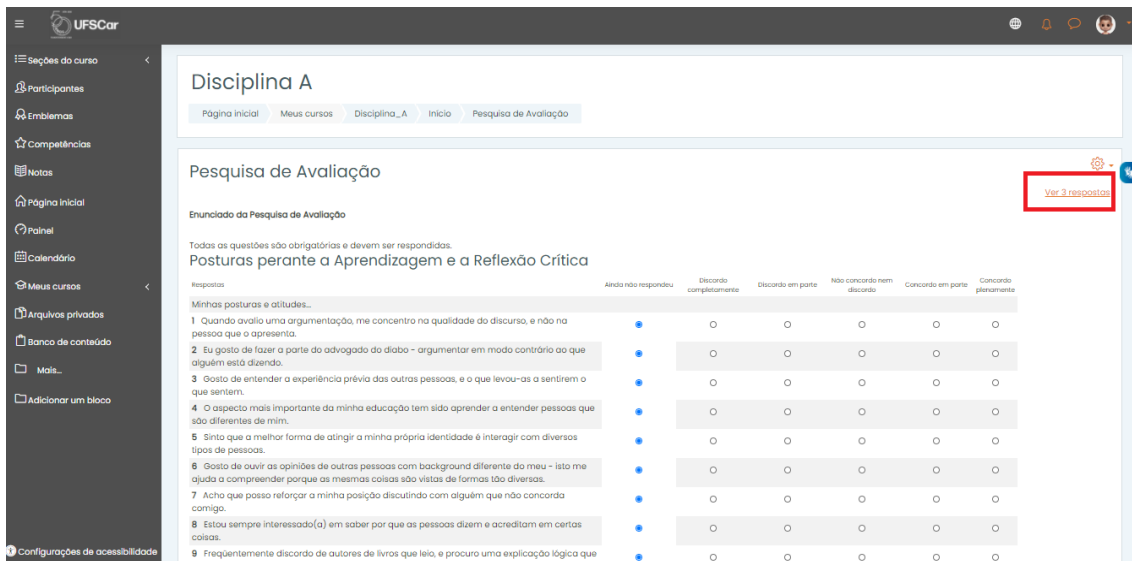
UFSCar

Seções do curso
Participantes
Emblemas
Competências
Notas
Página inicial
Painel
Calendário
Meus cursos
Arquivos privados
Banco de conteúdo
Mais...
Adicionar um bloco
Configurações de acessibilidade

Disciplina A

Página inicial | Meus cursos | Disciplina_A | Início | Pesquisa de Avaliação

Pesquisa de Avaliação

Ver 3 respostas

Enunciado da Pesquisa de Avaliação

Todas as questões são obrigatórias e devem ser respondidas.

Posturas perante a Aprendizagem e a Reflexão Crítica

| Respostas | Ainda não respondeu | Discordo completamente | Discordo em parte | Não concordo nem discordo | Concordo em parte | Concordo plenamente |
|---|---|---|---|---|---|---|
| Minhas posturas e atitudes... | | | | | | |
| 1 Quando avalio uma argumentação, me concentro na qualidade do discurso, e não na pessoa que o apresenta. | ◉ | ○ | ○ | ○ | ○ | ○ |
| 2 Eu gosto de fazer a parte do advogado do diabo - argumentar em modo contrário ao que alguém está dizendo. | ◉ | ○ | ○ | ○ | ○ | ○ |
| 3 Gosto de entender a experiência prévia das outras pessoas, e o que levou-as a sentirem o que sentem. | ◉ | ○ | ○ | ○ | ○ | ○ |
| 4 O aspecto mais importante da minha educação tem sido aprender a entender pessoas que são diferentes de mim. | ◉ | ○ | ○ | ○ | ○ | ○ |
| 5 Sinto que a melhor forma de atingir a minha própria identidade é interagir com diversos tipos de pessoas. | ◉ | ○ | ○ | ○ | ○ | ○ |
| 6 Gosto de ouvir as opiniões de outras pessoas com background diferente do meu - isto me ajuda a compreender porque as mesmas coisas são vistas de formas tão diversas. | ◉ | ○ | ○ | ○ | ○ | ○ |
| 7 Acho que posso reforçar a minha posição discutindo com alguém que não concorda comigo. | ◉ | ○ | ○ | ○ | ○ | ○ |
| 8 Estou sempre interessado(a) em saber por que as pessoas dizem e acreditam em certas coisas. | ◉ | ○ | ○ | ○ | ○ | ○ |
| 9 Freqüentemente discordo de autores de livros que leio, e procuro uma explicação lógica que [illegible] | ◉ | ○ | ○ | ○ | ○ | ○ |